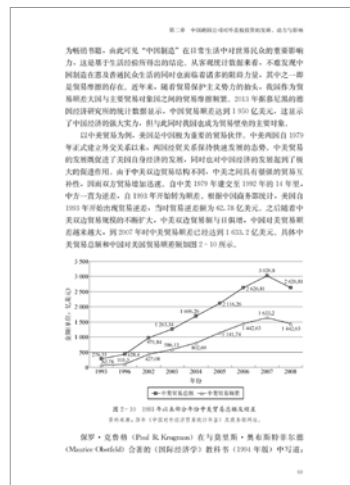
第二章 中国跨国公司对外直接投资的发展、动力与影响

为畅销书题。由此可见"中国制造"在日常生活中对普通民众的重要影响力，这是易于生活经验得出的结论。从客观统计数据来看，不难发现中国制造在普及普通民众生活的同时也面临着诸多的阻碍与发展，其中之一即是贸易摩擦的存在。近年来，随着贸易保护主义势力的抬头，我国作为贸易顺差大国与主要贸易对象国之间的贸易摩擦频繁。2013年据悉贸易的德国经济研究所的统计数据显示，中国贸易顺差达到1950亿美元，这显示了中国经济的强大实力，但与此同时则面临成为贸易壁垒的主要对象。

以中美贸易为例，美国是中国最为重要的贸易伙伴。中美两国自1979年正式建立外交关系以来，两国经贸关系保持快速发展的态势，中美贸易的发展既促进了美国自身经济的发展，同时也对中国经济的发展起到了极大的促进作用。由于中美双边贸易结构不同，中美之间具有很强的贸易互补性，因而双边贸易增加迅速。自中美1979年建交至1992年的14年里，中方一直为逆差。自1993年开始转为顺差。根据中国海关数据统计，美国自1993年开始出现贸易逆差，当年贸易逆差额为62.78亿美元。之后随着中美双边贸易规模的不断扩大，中美双边贸易顺差与日俱增，中国对美贸易顺差越来越大，到2007年时中美贸易顺差已经达到1633.2亿美元。具体中美贸易总额和中国对美国贸易顺差额如图2-10所示。

金额单位：亿美元

3 020.8
2 626.81
2 983.41
2 116.26
1 696.26
1 263.34
971.84
805.57
626.00
1 633.2
1 713.0
1 442.65
1 142.74
802.69
586.13
427.08
1 042.65
1 442.61

1993 1996 2002 2003 2004 2005 2006 2007 2008
年份

中美贸易总额 中美贸易顺差

图2-10 1993年以来部分年份中美贸易总额及顺差
资料来源：整理《中国对外经济贸易统计年鉴》及商务部网站。

保罗·克鲁格（Paul R. Krugman）在与奥伯斯·奥布斯菲尔德（Maurice Obstfeld）合著的《国际经济学》教科书（1994年版）中写道：

55